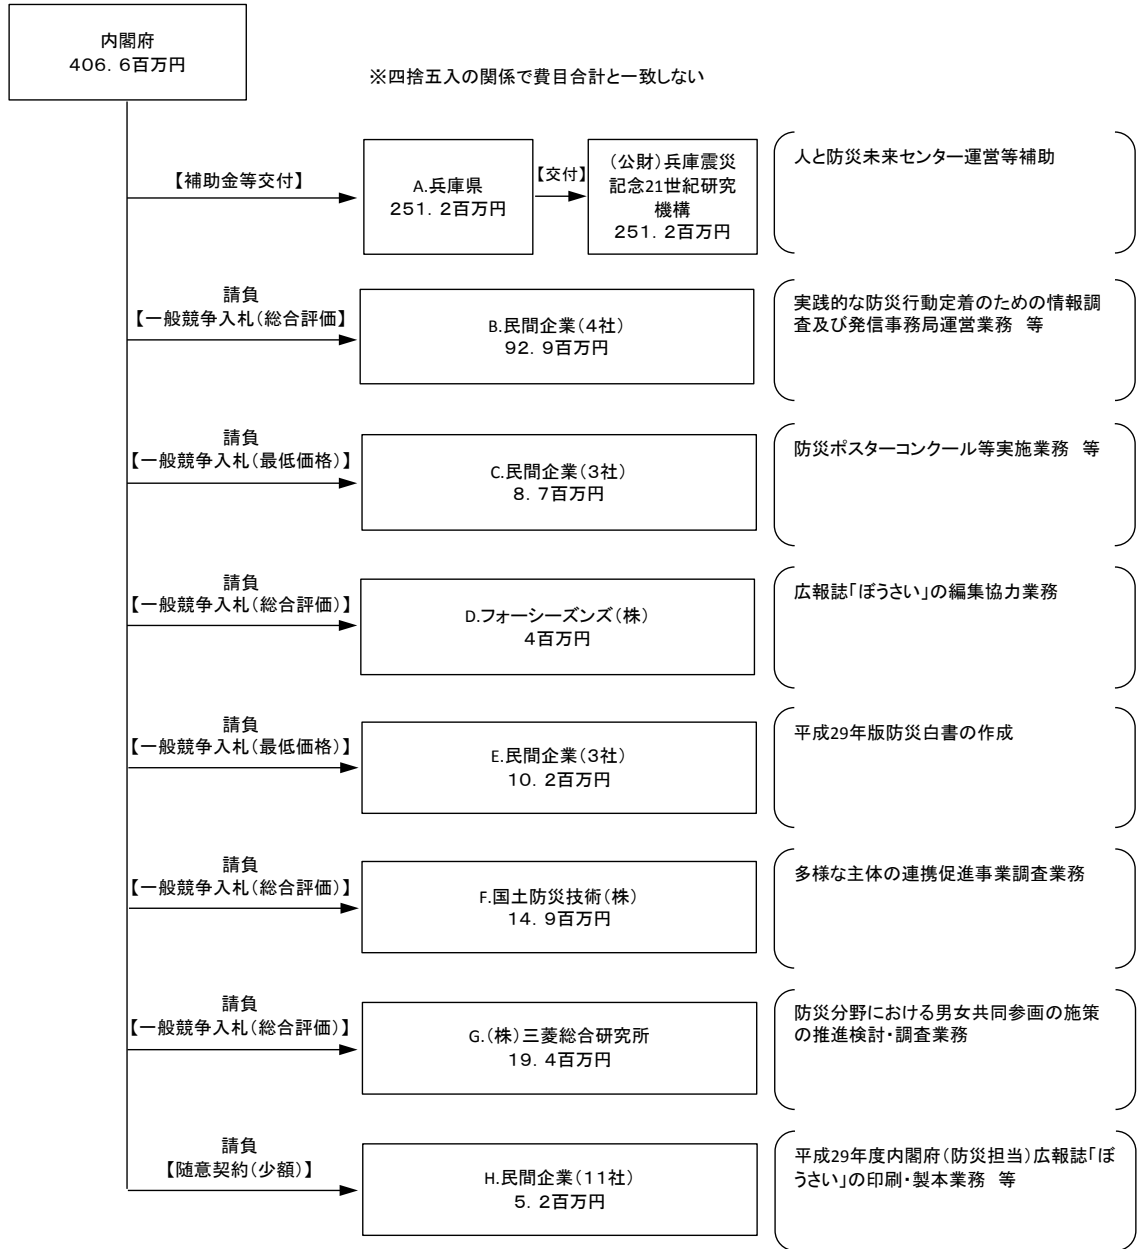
内閣府
406．6百万円

※四捨五入の関係で費目合計と一致しない

【補助金等交付】

A.兵庫県
251．2百万円

【交付】

(公財)兵庫震災記念21世紀研究機構
251．2百万円

人と防災未来センター運営等補助

請負
【一般競争入札(総合評価】

B.民間企業(4社)
92．9百万円

実践的な防災行動定着のための情報調査及び発信事務局運営業務　等

請負
【一般競争入札(最低価格)】

C.民間企業(3社)
8．7百万円

防災ポスターコンクール等実施業務　等

請負
【一般競争入札(総合評価)】

D.フォーシーズンズ(株)
4百万円

広報誌「ぼうさい」の編集協力業務

請負
【一般競争入札(最低価格)】

E.民間企業(3社)
10．2百万円

平成29年版防災白書の作成

請負
【一般競争入札(総合評価)】

F.国土防災技術(株)
14．9百万円

多様な主体の連携促進事業調査業務

請負
【一般競争入札(総合評価)】

G.(株)三菱総合研究所
19．4百万円

防災分野における男女共同参画の施策の推進検討・調査業務

請負
【随意契約(少額)】

H.民間企業(11社)
5．2百万円

平成29年度内閣府(防災担当)広報誌「ぼうさい」の印刷・製本業務　等